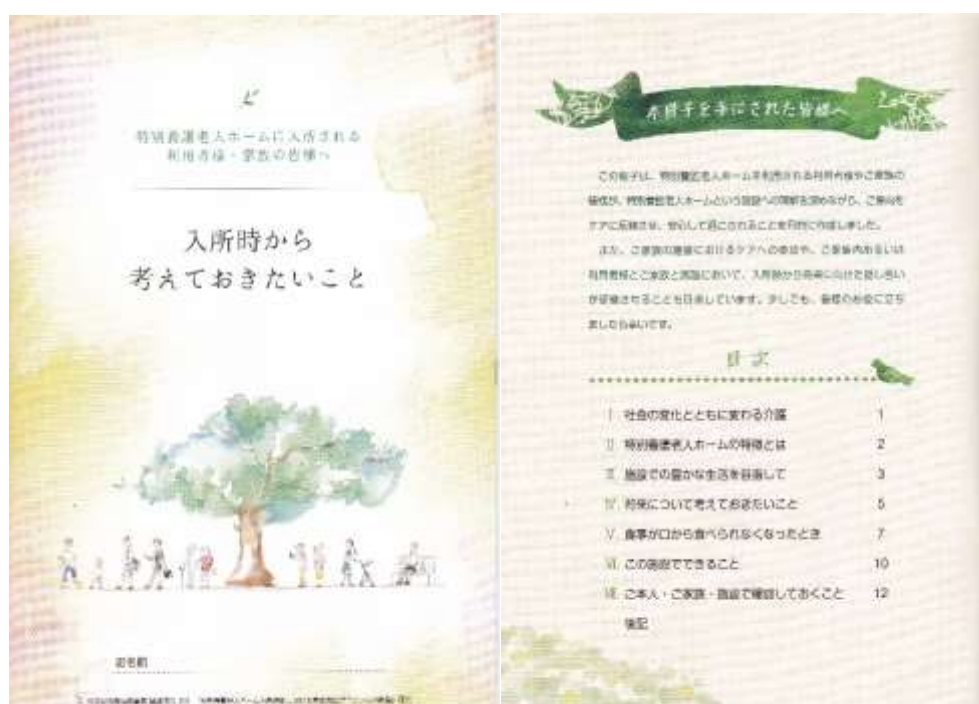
特別養護老人ホームに入所される利用者様・家族の皆様へ

入所時から
考えておきたいこと

お名前

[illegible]

本冊子を手にされた皆様へ

この冊子は、特別養護老人ホームに入所される利用者様やご家族の皆様が、特別養護老人ホームという施設への理解を深めながら、ご家族をケアに反映させ、安心して過ごされることを目的に作成しました。

また、ご家族の施設におけるケアへの参加や、ご家族内あるいは利用者様とご家族と施設において、入所時から将来に向けた話し合いが促進されることも目指しています。少しでも、皆様のお役に立てましたら幸いです。

目次

Ⅰ 社会の変化とともに変わる介護 1
Ⅱ 特別養護老人ホームの特徴とは 2
Ⅲ 施設での豊かな生活を目指して 3
Ⅳ 将来について考えておきたいこと 5
Ⅴ 食事が口から食べられなくなったとき 7
Ⅵ この施設でできること 10
Ⅶ ご本人・ご家族・施設で確認しておくこと 12
後記